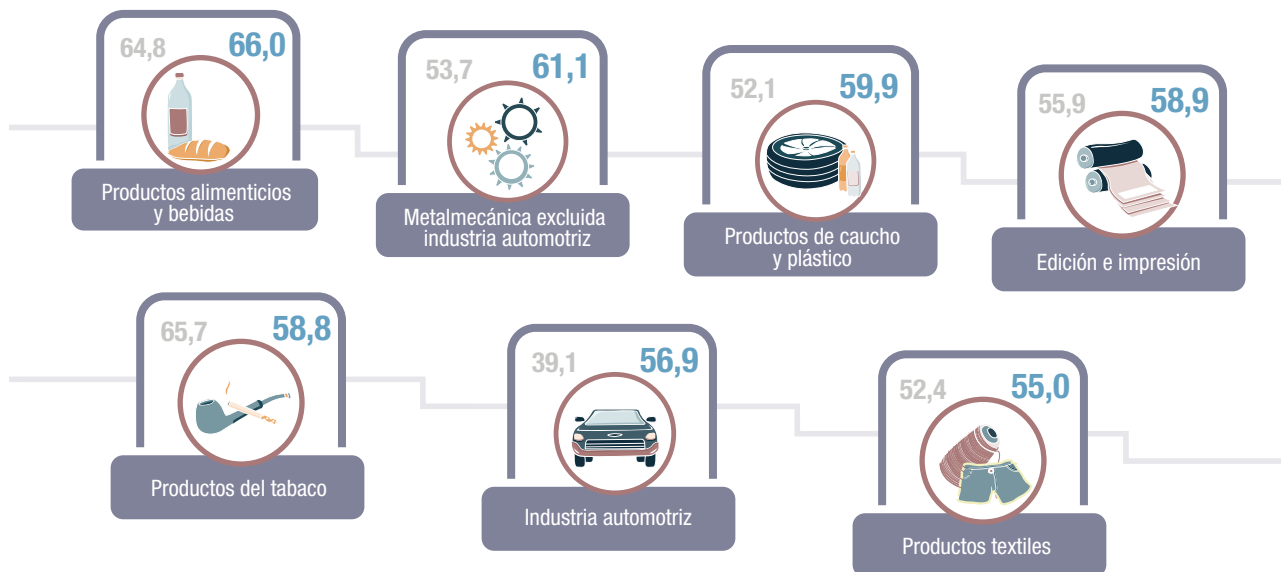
64,8 66,0
Productos alimenticios y bebidas

53,7 61,1
Metalmecánica excluida industria automotriz

52,1 59,9
Productos de caucho y plástico

55,9 58,9
Edición e impresión

65,7 58,8
Productos del tabaco

39,1 56,9
Industria automotriz

52,4 55,0
Productos textiles